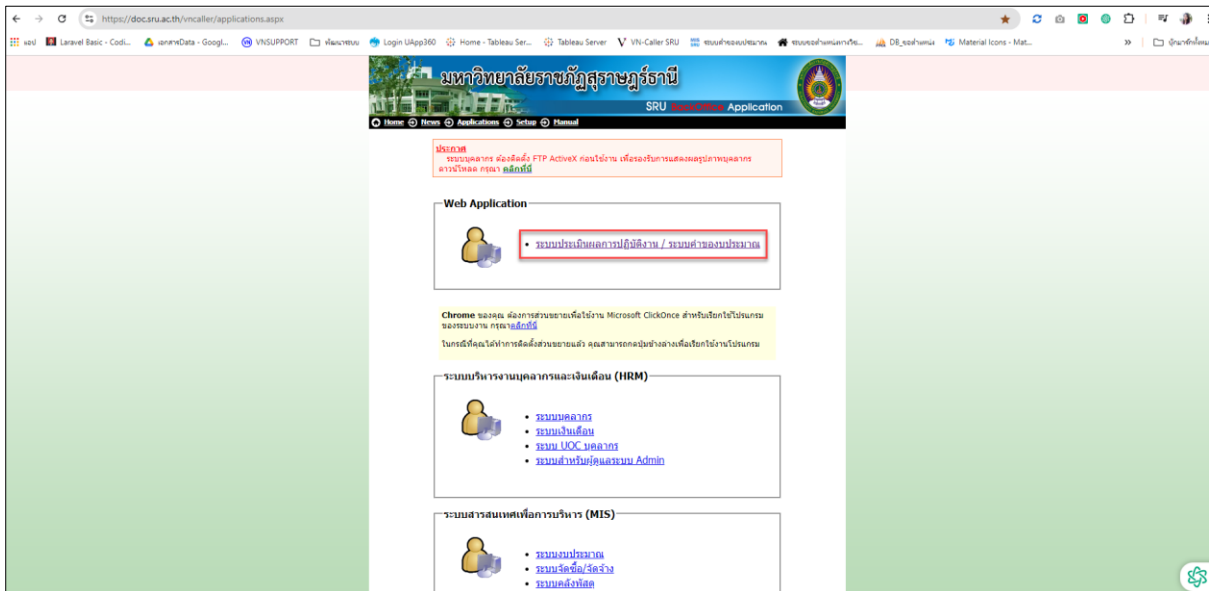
https://doc.sru.ac.th/vncaller/applications.aspx

แอป Laravel Basic - Codi... เอกสารData - Googl... VNSUPPORT พัฒนาระบบ Login UApp360 Home - Tableau Ser... Tableau Server VN-Caller SRU ระบบคำของบประมาณ ระบบของสำนักงานวิท... DB_ของสำนักงาน Material Icons - Mat... » บุ๊กมาร์กทั้งหมด

มหาวิทยาลัยราชภัฏสุราษฎร์ธานี

SRU BackOffice Application

Home News Applications Setup Manual

ประกาศ
ระบบบุคลากร ต้องติดตั้ง FTP ActiveX ก่อนใช้งาน เพื่อรองรับการแสดงผลรูปภาพบุคลากร ดาวน์โหลด กรุณา คลิกที่นี่

Web Application

• ระบบประเมินผลการปฏิบัติงาน / ระบบคำของบประมาณ

Chrome ของคุณ ต้องการส่วนขยายเพื่อใช้งาน Microsoft ClickOnce สำหรับเรียกใช้โปรแกรมของระบบงาน กรุณาคลิกที่นี่

ในกรณีที่คุณได้ทำการติดตั้งส่วนขยายแล้ว คุณสามารถกดปุ่มข้างล่างเพื่อเรียกใช้งานโปรแกรม

ระบบบริหารงานบุคลากรและเงินเดือน (HRM)

• ระบบบุคลากร
• ระบบเงินเดือน
• ระบบ UOC บุคลากร
• ระบบสำหรับผู้ดูแลระบบ Admin

ระบบสารสนเทศเพื่อการบริหาร (MIS)

• ระบบงบประมาณ
• ระบบจัดซื้อ/จัดจ้าง
• ระบบคลังพัสดุ